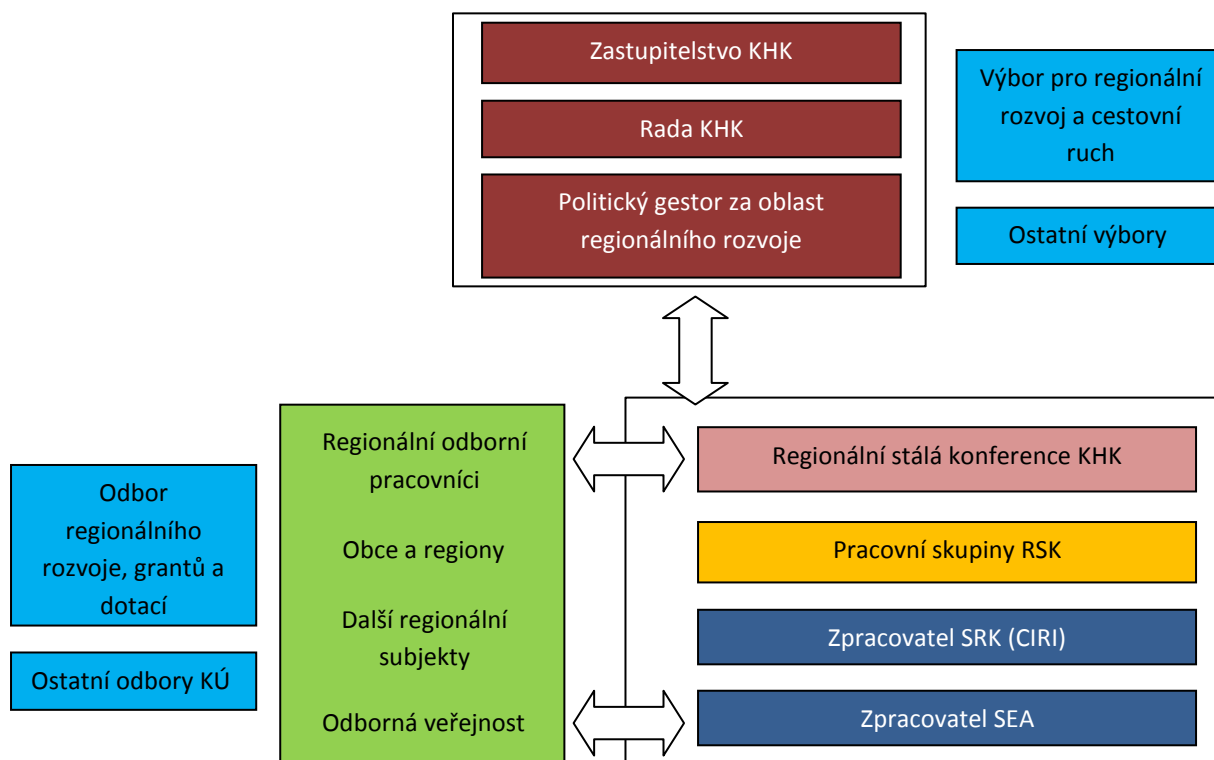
Zastupitelstvo KHK

Rada KHK

Politický gestor za oblast regionálního rozvoje

Výbor pro regionální rozvoj a cestovní ruch

Ostatní výbory

Odbor regionálního rozvoje, grantů a dotací

Ostatní odbory KÚ

Regionální odborní pracovníci

Obce a regiony

Další regionální subjekty

Odborná veřejnost

Regionální stálá konference KHK

Pracovní skupiny RSK

Zpracovatel SRK (CIRI)

Zpracovatel SEA